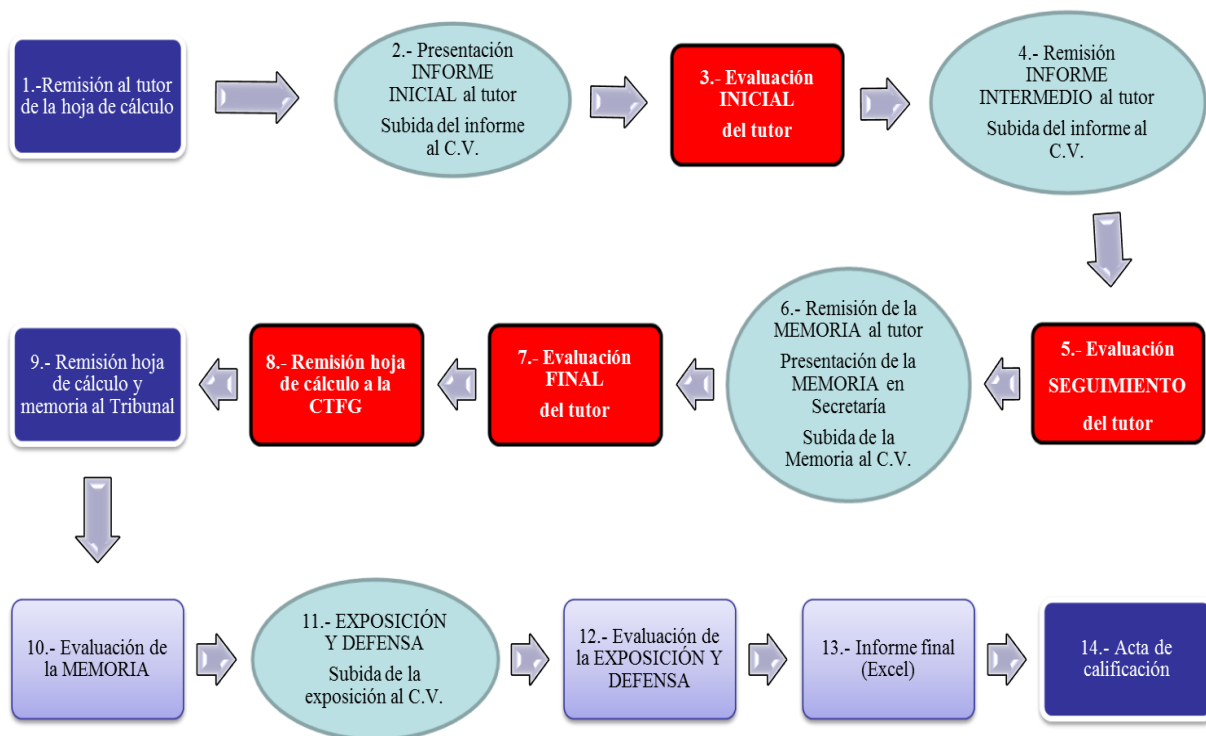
1.-Remisión al tutor de la hoja de cálculo

2.- Presentación INFORME INICIAL al tutor

Subida del informe al C.V.

3.- Evaluación INICIAL del tutor

4.- Remisión INFORME INTERMEDIO al tutor

Subida del informe al C.V.

5.- Evaluación SEGUIMIENTO del tutor

6.- Remisión de la MEMORIA al tutor

Presentación de la MEMORIA en Secretaría

Subida de la Memoria al C.V.

7.- Evaluación FINAL del tutor

8.- Remisión hoja de cálculo a la CTFG

9.- Remisión hoja de cálculo y memoria al Tribunal

10.- Evaluación de la MEMORIA

11.- EXPOSICIÓN Y DEFENSA

Subida de la exposición al C.V.

12.- Evaluación de la EXPOSICIÓN Y DEFENSA

13.- Informe final (Excel)

14.- Acta de calificación